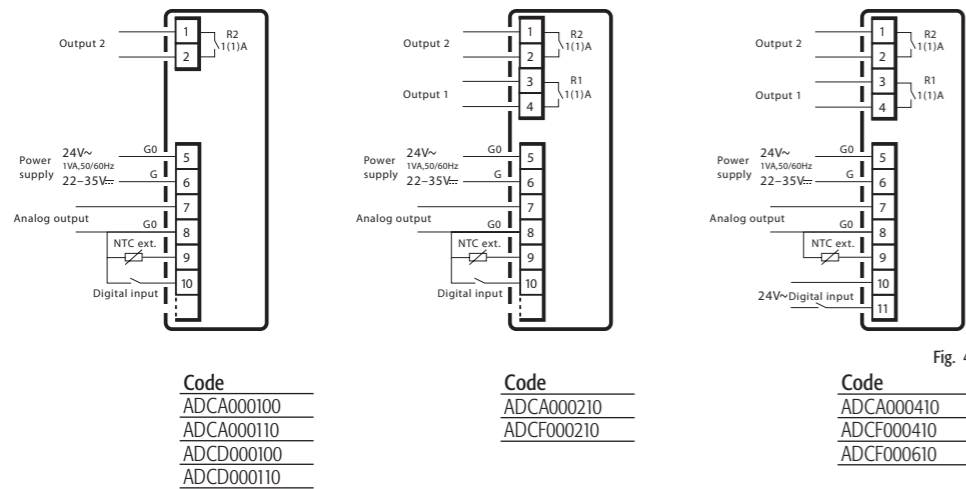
Output 2
1
2
R2
1(1)A
Power supply
24V~
1VA,50/60Hz
22–35V⎓
G0
G
5
6
7
Analog output
G0
8
NTC ext.
9
10
Digital input

Output 2
1
2
R2
1(1)A
Output 1
3
4
R1
1(1)A
Power supply
24V~
1VA,50/60Hz
22–35V⎓
G0
G
5
6
7
Analog output
G0
8
NTC ext.
9
10
Digital input

Output 2
1
2
R2
1(1)A
Output 1
3
4
R1
1(1)A
Power supply
24V~
1VA,50/60Hz
22–35V⎓
G0
G
5
6
7
Analog output
G0
8
NTC ext.
9
10
24V~Digital input
11

Fig. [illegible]

| Code |
|---|
| ADCA000100 |
| ADCA000110 |
| ADCD000100 |
| ADCD000110 |

| Code |
|---|
| ADCA000210 |
| ADCF000210 |

| Code |
|---|
| ADCA000410 |
| ADCF000410 |
| ADCF000610 |